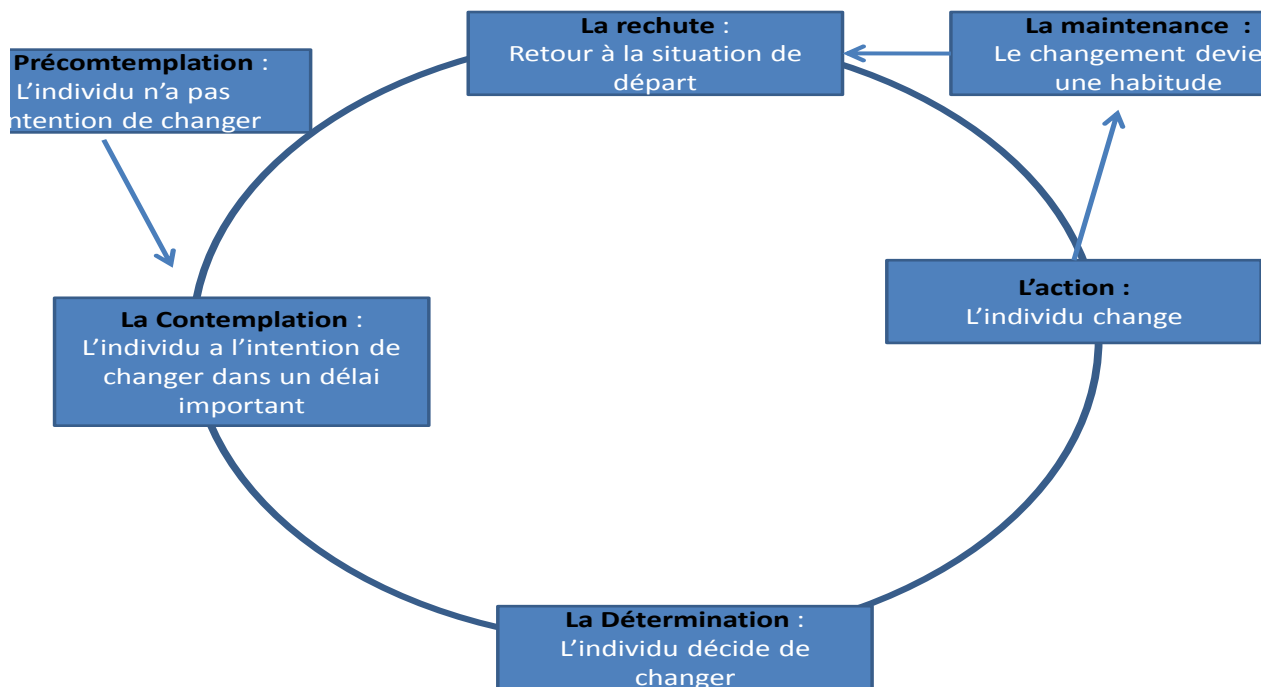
Précomtemplation :
L’individu n’a pas
ntention de changer

La rechute :
Retour à la situation de départ

La maintenance :
Le changement devie
une habitude

L’action :
L’individu change

La Contemplation :
L’individu a l’intention de changer dans un délai important

La Détermination :
L’individu décide de changer